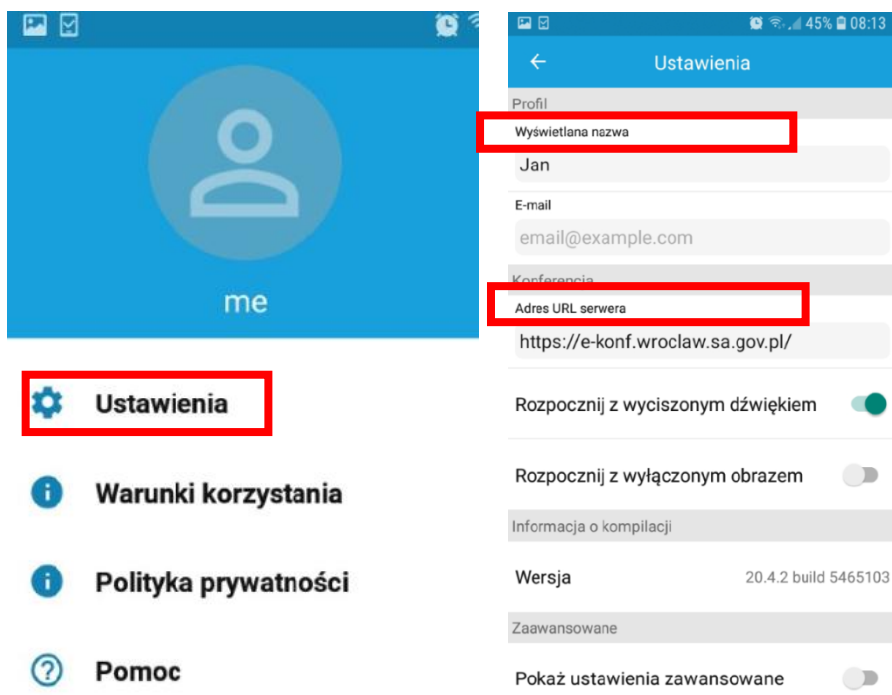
me

Ustawienia

Warunki korzystania

Polityka prywatności

Pomoc

45% 08:13

Ustawienia

Profil

Wyświetlana nazwa

Jan

E-mail

email@example.com

Konferencja

Adres URL serwera

https://e-konf.wroclaw.sa.gov.pl/

Rozpocznij z wyciszonym dźwiękiem

Rozpocznij z wyłączonym obrazem

Informacja o kompilacji

Wersja 20.4.2 build 5465103

Zaawansowane

Pokaż ustawienia zawansowane